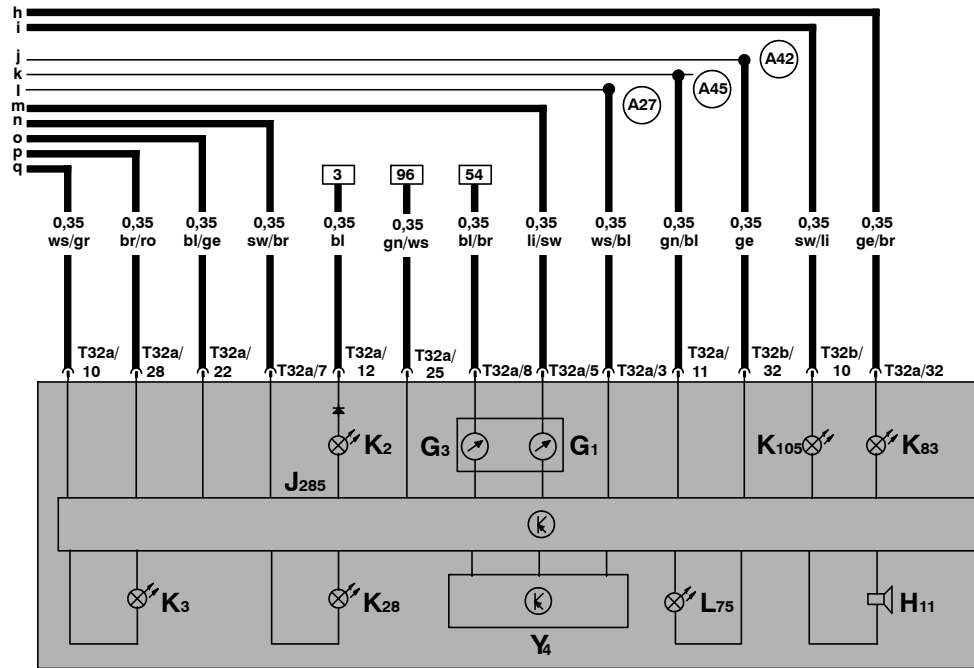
h
i
j
k
l
m
n
o
p
q

A42
A45
A27

3
96
54

0,35 ws/gr
0,35 br/ro
0,35 bl/ge
0,35 sw/br
0,35 bl
0,35 gn/ws
0,35 bl/br
0,35 li/sw
0,35 ws/bl
0,35 gn/bl
0,35 ge
0,35 sw/li
0,35 ge/br

T32a/10
T32a/28
T32a/22
T32a/7
T32a/12
T32a/25
T32a/8
T32a/5
T32a/3
T32a/11
T32b/32
T32b/10
T32a/32

$K_2$
$G_3$
$G_1$
$K_{105}$
$K_{83}$
$J_{285}$
$K_3$
$K_{28}$
$Y_4$
$L_{75}$
$H_{11}$